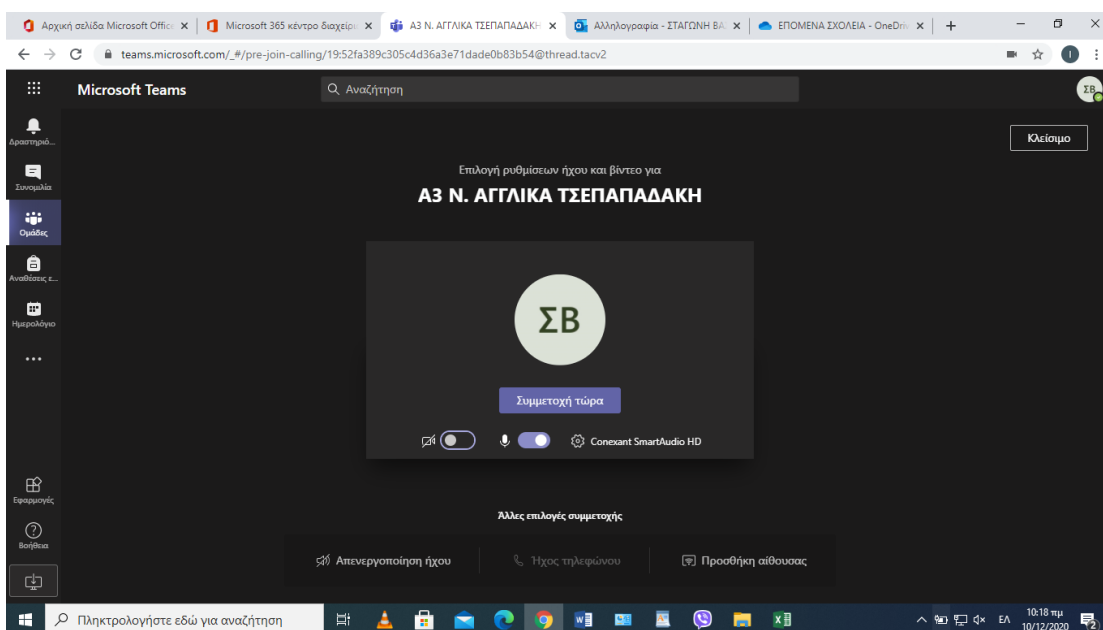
Αρχική σελίδα Microsoft Office ×
Microsoft 365 κέντρο διαχείρι ×
Α3 Ν. ΑΓΓΛΙΚΑ ΤΣΕΠΑΠΑΔΑΚΗ ×
Αλληλογραφία - ΣΤΑΓΩΝΗ ΒΑ ×
ΕΠΟΜΕΝΑ ΣΧΟΛΕΙΑ - OneDriv ×
+

teams.microsoft.com/_#/pre-join-calling/19:52fa389c305c4d36a3e71dade0b83b54@thread.tacv2

Microsoft Teams

Αναζήτηση

ΣΒ

Δραστηριό...
Συνομιλία
Ομάδες
Αναθέσεις ε...
Ημερολόγιο
...

Κλείσιμο

Επιλογή ρυθμίσεων ήχου και βίντεο για

Α3 Ν. ΑΓΓΛΙΚΑ ΤΣΕΠΑΠΑΔΑΚΗ

ΣΒ

Συμμετοχή τώρα

Conexant SmartAudio HD

Εφαρμογές
Βοήθεια

Άλλες επιλογές συμμετοχής

Απενεργοποίηση ήχου
Ήχος τηλεφώνου
Προσθήκη αίθουσας

Πληκτρολογήστε εδώ για αναζήτηση

ΕΛ
10:18 πμ
10/12/2020
2